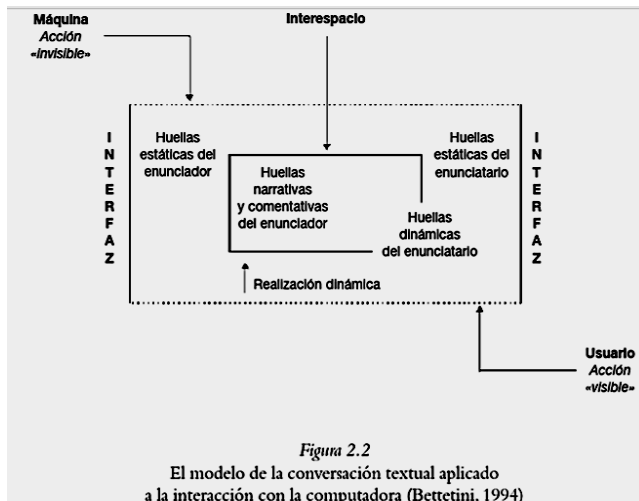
Máquina
Acción
«invisible»

Interespacio

I
N
T
E
R
F
A
Z

Huellas estáticas del enunciador

Huellas narrativas y comentativas del enunciador

Huellas estáticas del enunciatario

Huellas dinámicas del enunciatario

I
N
T
E
R
F
A
Z

Realización dinámica

Usuario
Acción
«visible»

Figura 2.2
El modelo de la conversación textual aplicado a la interacción con la computadora (Bettetini, 1994)